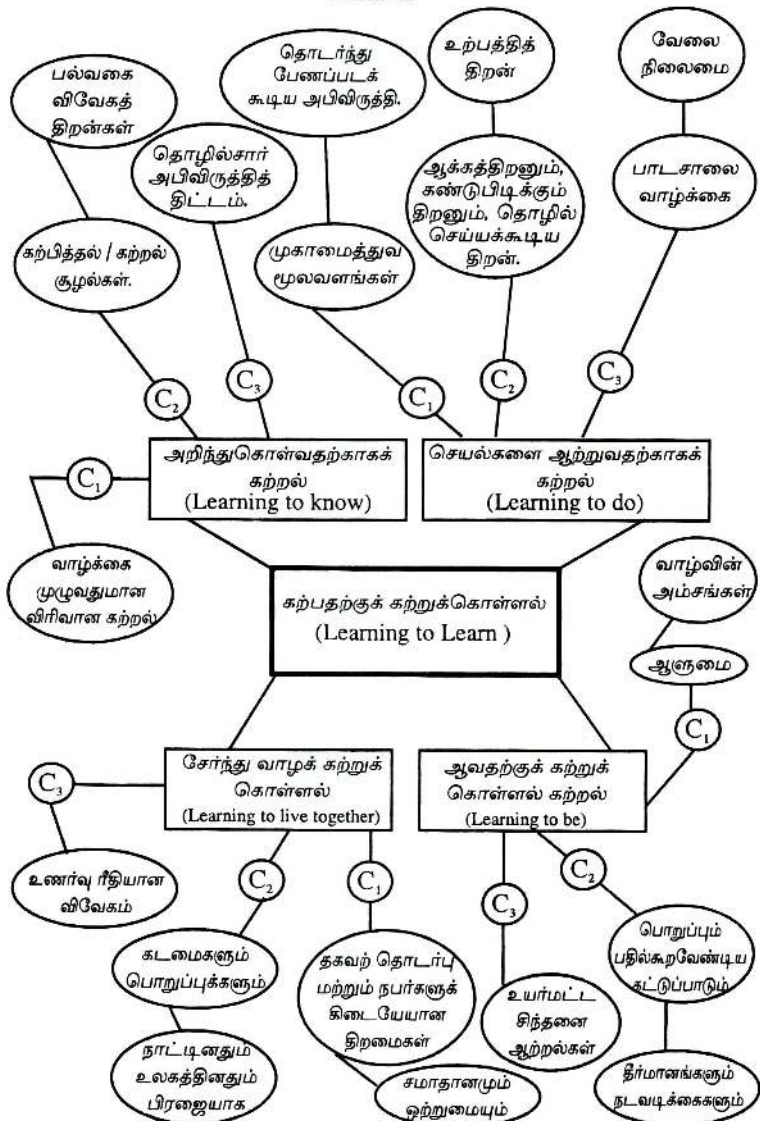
பல்வகை விவேகத் திறன்கள்

தொடர்ந்து பேணப்படக் கூடிய அபிவிருத்தி.

உற்பத்தித் திறன்

வேலை நிலைமை

தொழில்சார் அபிவிருத்தித் திட்டம்.

ஆக்கத்திறனும், கண்டுபிடிக்கும் திறனும், தொழில் செய்யக்கூடிய திறன்.

பாடசாலை வாழ்க்கை

கற்பித்தல் / கற்றல் சூழல்கள்.

முகாமைத்துவ மூலவளங்கள்

$C_2$

$C_3$

$C_1$

$C_2$

$C_3$

அறிந்துகொள்வதற்காகக் கற்றல் (Learning to know)

செயல்களை ஆற்றுவதற்காகக் கற்றல் (Learning to do)

$C_1$

வாழ்க்கை முழுவதுமான விரிவான கற்றல்

கற்பதற்குக் கற்றுக்கொள்ளல் (Learning to Learn )

வாழ்வின் அம்சங்கள்

ஆளுமை

$C_1$

சேர்ந்து வாழக் கற்றுக் கொள்ளல் (Learning to live together)

ஆவதற்குக் கற்றுக் கொள்ளல் கற்றல் (Learning to be)

$C_3$

உணர்வு ரீதியான விவேகம்

$C_2$

$C_1$

$C_3$

$C_2$

கடமைகளும் பொறுப்புக்களும்

தகவற் தொடர்பு மற்றும் நபர்களுக் கிடையேயான திறமைகள்

உயர்மட்ட சிந்தனை ஆற்றல்கள்

பொறுப்பும் பதில்கூறவேண்டிய கட்டுப்பாடும்

நாட்டினதும் உலகத்தினதும் பிரஜையாக

சமாதானமும் ஒற்றுமையும்

தீர்மானங்களும் நடவடிக்கைகளும்